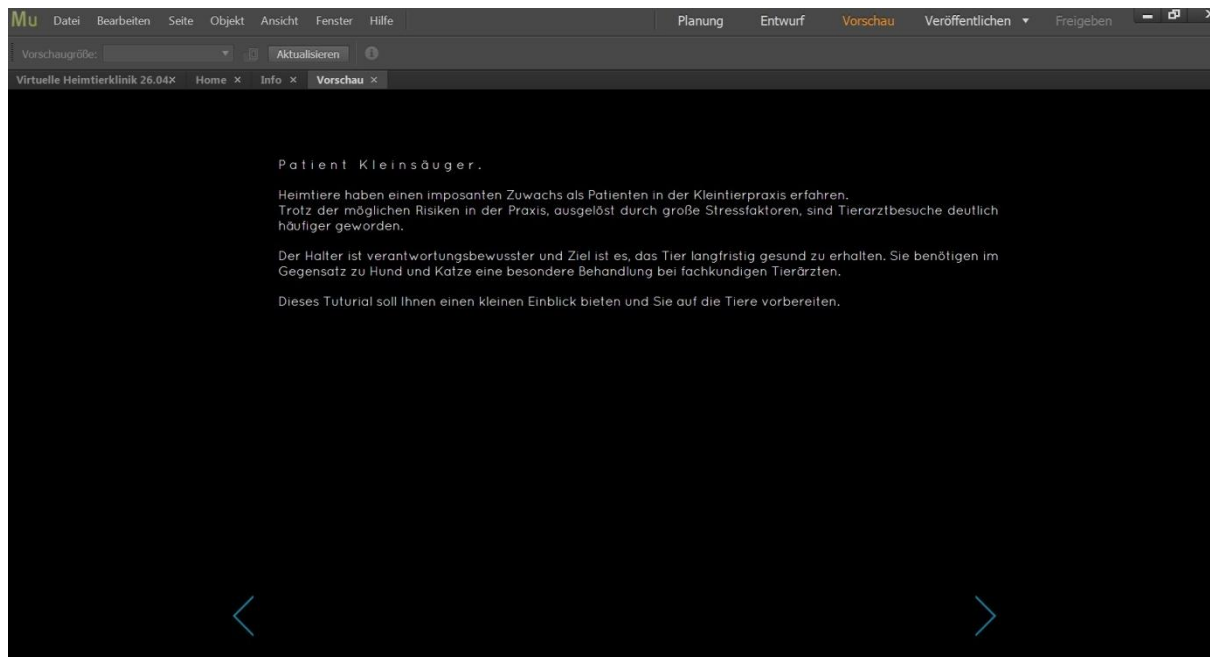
Mu Datei Bearbeiten Seite Objekt Ansicht Fenster Hilfe

Planung Entwurf Vorschau Veröffentlichen ▾ Freigeben

Vorschaugröße: Aktualisieren

Virtuelle Heimtierklinik 26.04× Home × Info × Vorschau ×

Patient Kleinsäuger.

Heimtiere haben einen imposanten Zuwachs als Patienten in der Kleintierpraxis erfahren. Trotz der möglichen Risiken in der Praxis, ausgelöst durch große Stressfaktoren, sind Tierarztbesuche deutlich häufiger geworden.

Der Halter ist verantwortungsbewusster und Ziel ist es, das Tier langfristig gesund zu erhalten. Sie benötigen im Gegensatz zu Hund und Katze eine besondere Behandlung bei fachkundigen Tierärzten.

Dieses Tuturial soll Ihnen einen kleinen Einblick bieten und Sie auf die Tiere vorbereiten.